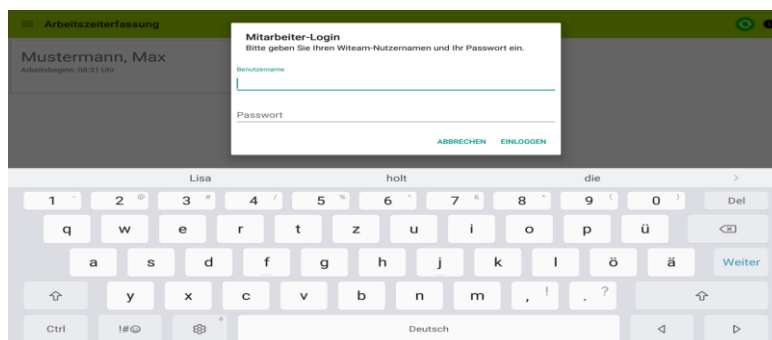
Arbeitszeiterfassung

Mustermann, Max
Arbeitsbeginn: 08:31 Uhr

Mitarbeiter-Login
Bitte geben Sie Ihren Witeam-Nutzernamen und Ihr Passwort ein.

Benutzername

Passwort

ABBRECHEN EINLOGGEN

Lisa holt die >

1 2 3 4 5 6 7 8 9 0 Del
q w e r t z u i o p ü
a s d f g h j k l ö ä Weiter
y x c v b n m , .
Ctrl !#☺ Deutsch ◁ ▷